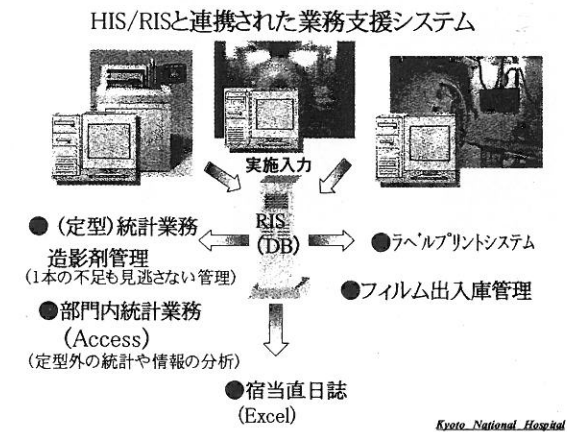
HIS/RISと連携された業務支援システム

実施入力

RIS
(DB)

●（定型）統計業務
造影剤管理
(1本の不足も見逃さない管理)

●ラベルプリントシステム

●フィルム出入庫管理

●部門内統計業務
(Access)
(定型外の統計や情報の分析)

●宿当直日誌
(Excel)

Kyoto National Hospital